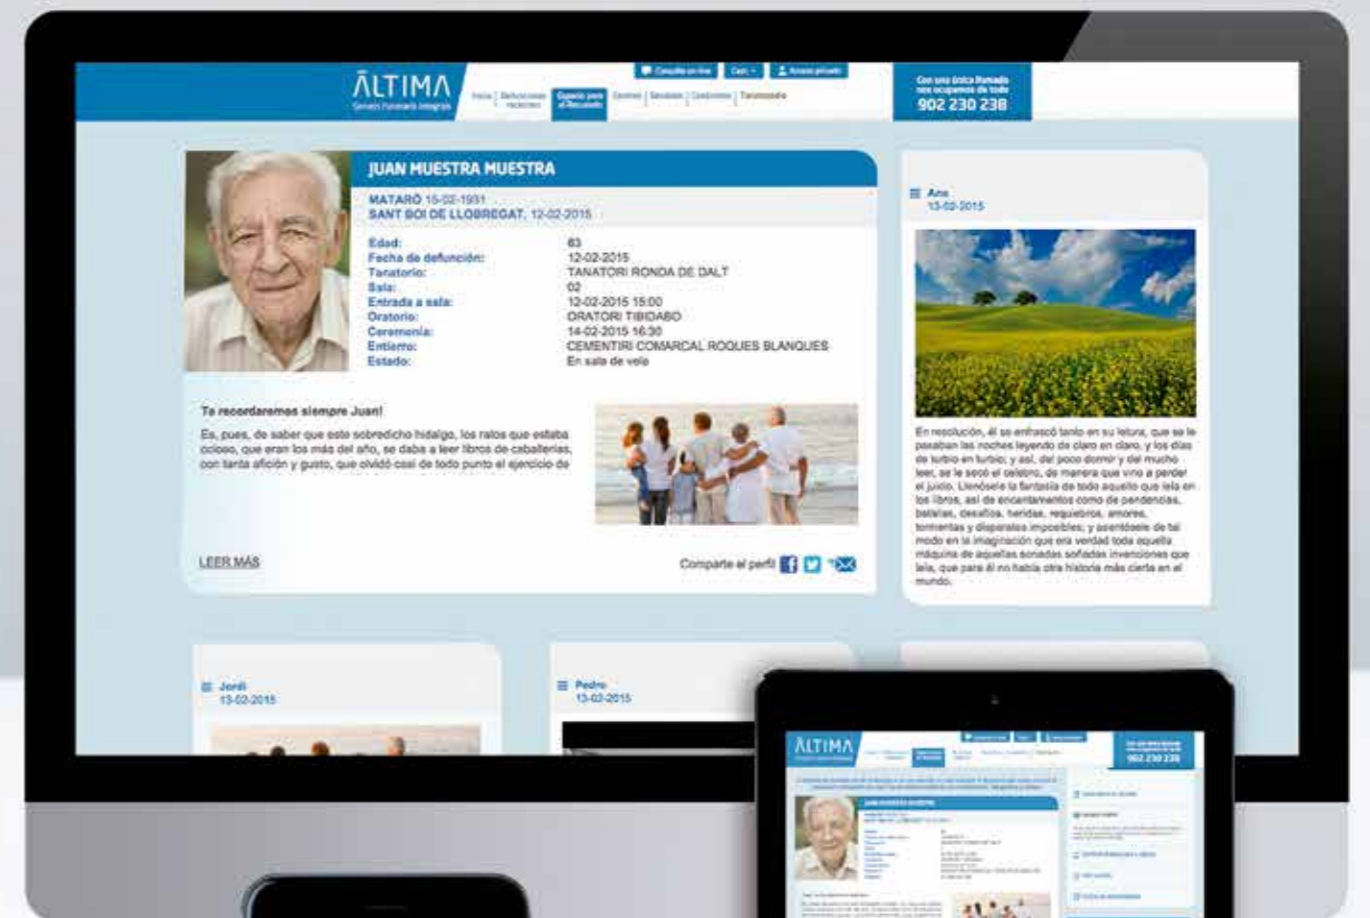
ĀLTIMA
Servei Funerari Integral

Consulta on-line | Cast. | Accés privat

Inicio | Defunciones recientes | Espacio para el Recuerdo | Centros | Servicios | Condolencias | Tanatopraxia

Con una única llamada nos ocupamos de todo
902 230 238

JUAN MUESTRA MUESTRA

MATARÓ 16-02-1931
SANT BOI DE LLOBREGAT, 12-02-2015

| | |
|---|---|
| Edad: | 83 |
| Fecha de defunción: | 12-02-2015 |
| Tanatorio: | TANATORI RONDA DE DALT |
| Sala: | 02 |
| Entrada a sala: | 12-02-2015 15:00 |
| Oratorio: | ORATORI TIBIDABO |
| Ceremonia: | 14-02-2015 16:30 |
| Entierro: | CEMENTIRI COMARCAL ROQUES BLANQUES |
| Estado: | En sala de vela |

Te recordaremos siempre Juan!

Es, pues, de saber que este sobredicho hidalgo, los ratos que estaba ocioso, que eran los más del año, se daba a leer libros de caballerías, con tanta afición y gusto, que olvidó casi de todo punto el ejercicio de

LEER MÁS

Comparte el perfil

Ana
13-02-2015

En resolución, él se enfrascó tanto en su lectura, que se le pasaban las noches leyendo de claro en claro, y los días de turbio en turbio; y así, del poco dormir y del mucho leer, se le secó el celebro, de manera que vino a perder el juicio. Llenósele la fantasía de todo aquello que leía en los libros, así de encantamentos como de pendencias, batallas, desafíos, heridas, requiebros, amores, tormentas y disparates imposibles; y asentósele de tal modo en la imaginación que era verdad toda aquella máquina de aquellas sonadas soñadas invenciones que leía, que para él no había otra historia más cierta en el mundo.

Jordi
13-02-2015

Pedro
13-02-2015

ĀLTIMA
902 230 238